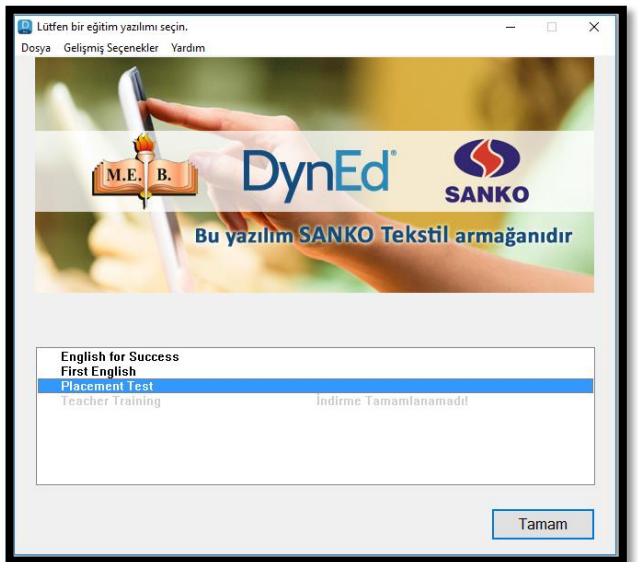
Lütfen bir eğitim yazılımı seçin.

Dosya Gelişmiş Seçenekler Yardım

M.E. B.

DynEd®

SANKO

Bu yazılım SANKO Tekstil armağanıdır

English for Success
First English
Placement Test
Teacher Training İndirme Tamamlanamadı!

Tamam